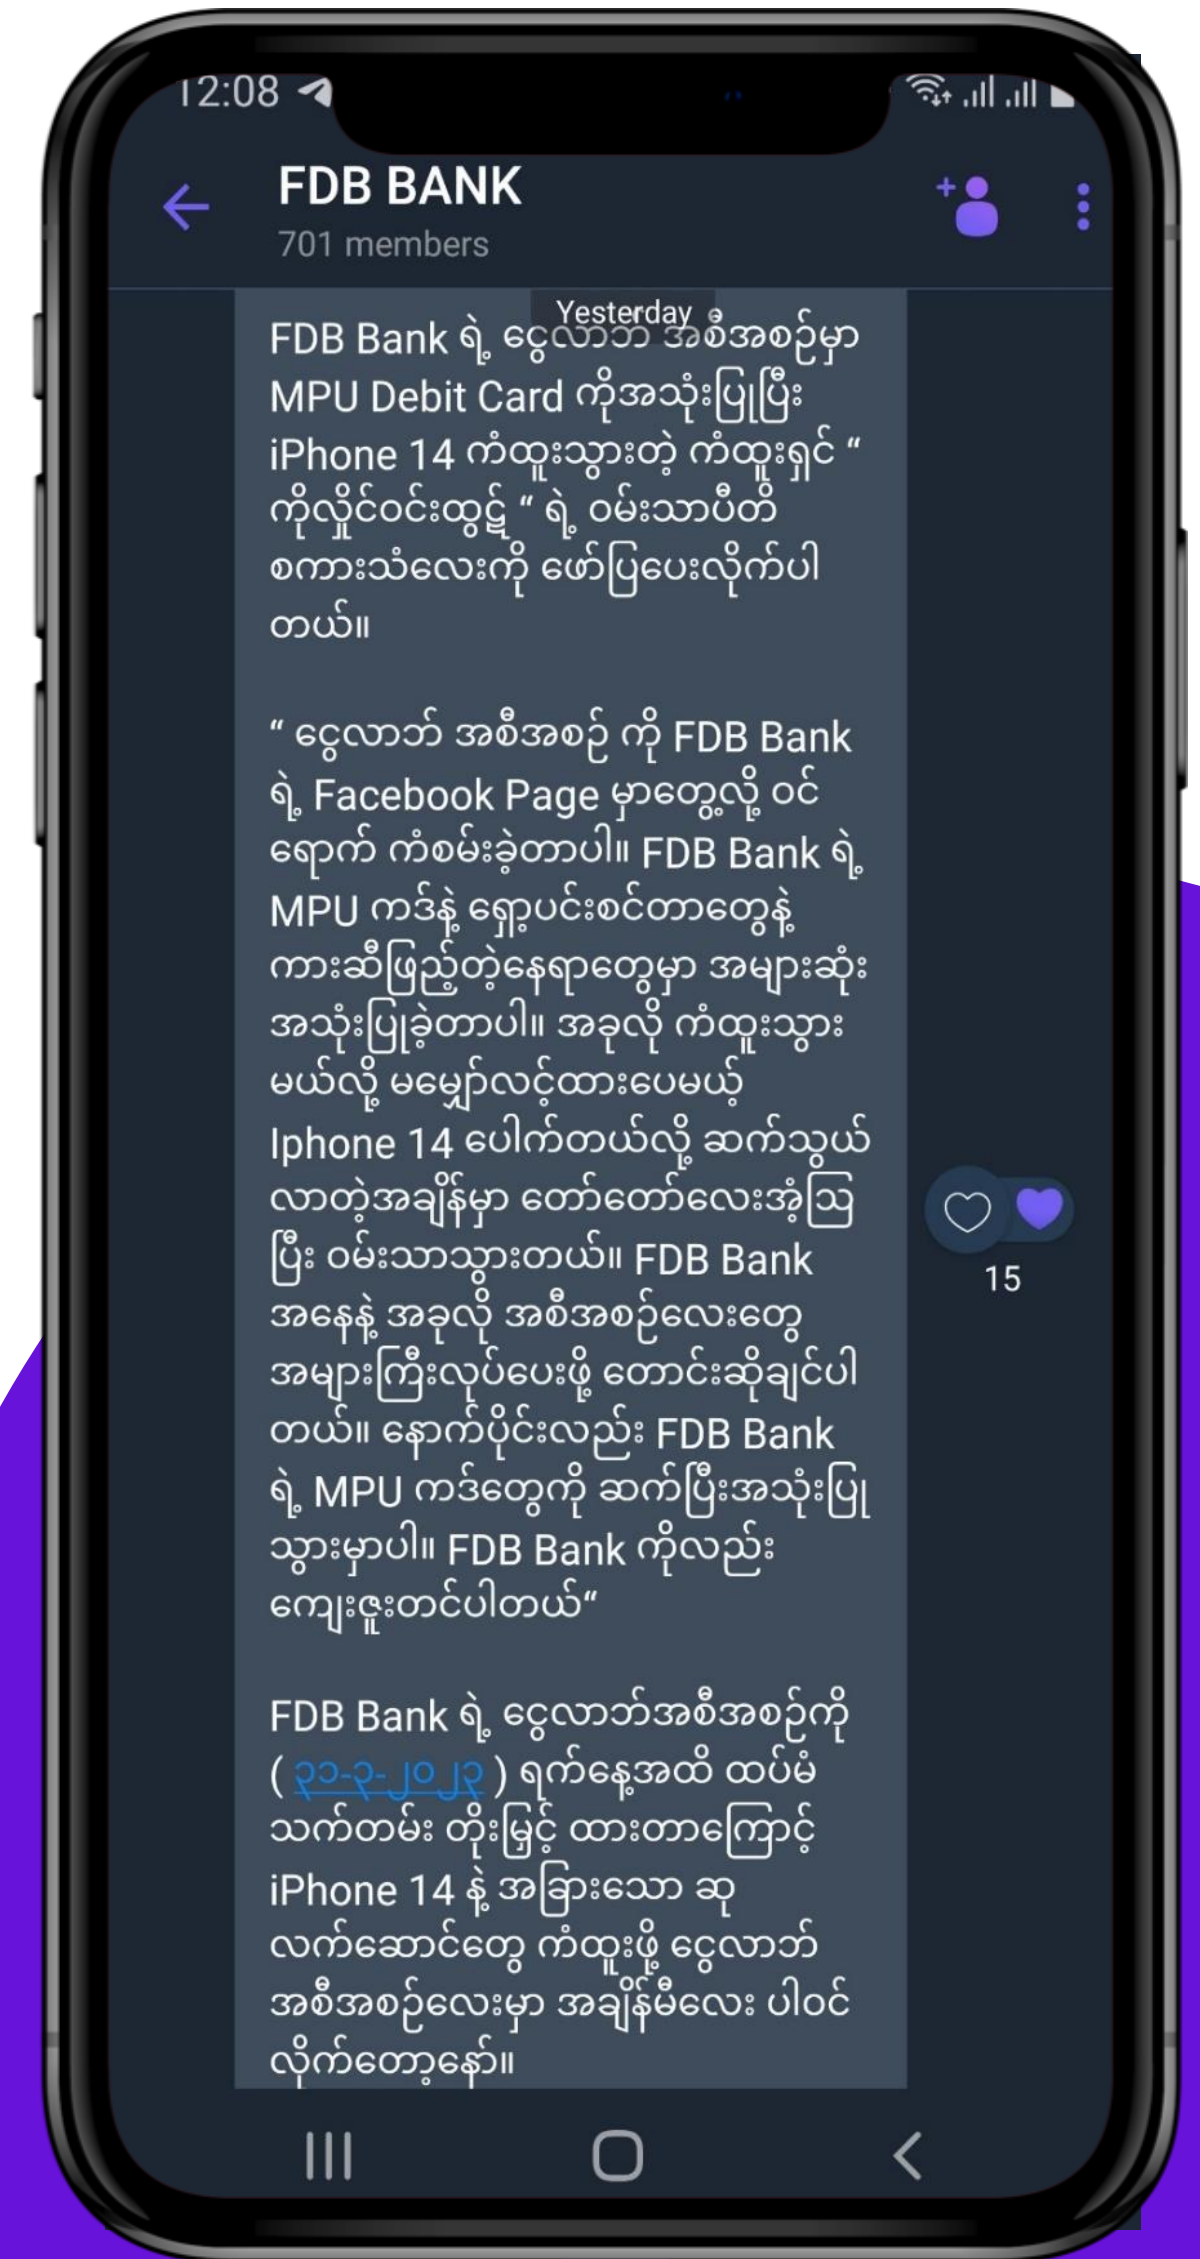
12:08

FDB BANK
701 members

Yesterday

FDB Bank ရဲ့ ငွေလာဘ် အစီအစဉ်မှာ MPU Debit Card ကိုအသုံးပြုပြီး iPhone 14 ကံထူးသွားတဲ့ ကံထူးရှင် " ကိုလှိုင်ဝင်းထွဋ် " ရဲ့ ဝမ်းသာပီတိ စကားသံလေးကို ဖော်ပြပေးလိုက်ပါတယ်။

" ငွေလာဘ် အစီအစဉ် ကို FDB Bank ရဲ့ Facebook Page မှာတွေ့လို့ ဝင်ရောက် ကံစမ်းခဲ့တာပါ။ FDB Bank ရဲ့ MPU ကဒ်နဲ့ ရှော့ပင်းစင်တာတွေနဲ့ ကားဆီဖြည့်တဲ့နေရာတွေမှာ အများဆုံး အသုံးပြုခဲ့တာပါ။ အခုလို ကံထူးသွားမယ်လို့ မမျှော်လင့်ထားပေမယ့် Iphone 14 ပေါက်တယ်လို့ ဆက်သွယ်လာတဲ့အချိန်မှာ တော်တော်လေးအံ့သြပြီး ဝမ်းသာသွားတယ်။ FDB Bank အနေနဲ့ အခုလို အစီအစဉ်လေးတွေ အများကြီးလုပ်ပေးဖို့ တောင်းဆိုချင်ပါတယ်။ နောက်ပိုင်းလည်း FDB Bank ရဲ့ MPU ကဒ်တွေကို ဆက်ပြီးအသုံးပြုသွားမှာပါ။ FDB Bank ကိုလည်း ကျေးဇူးတင်ပါတယ်"

FDB Bank ရဲ့ ငွေလာဘ်အစီအစဉ်ကို ( ၃၁-၃-၂၀၂၃ ) ရက်နေ့အထိ ထပ်မံသက်တမ်း တိုးမြှင့် ထားတာကြောင့် iPhone 14 နဲ့ အခြားသော ဆုလက်ဆောင်တွေ ကံထူးဖို့ ငွေလာဘ် အစီအစဉ်လေးမှာ အချိန်မီလေး ပါဝင်လိုက်တော့နော်။

15